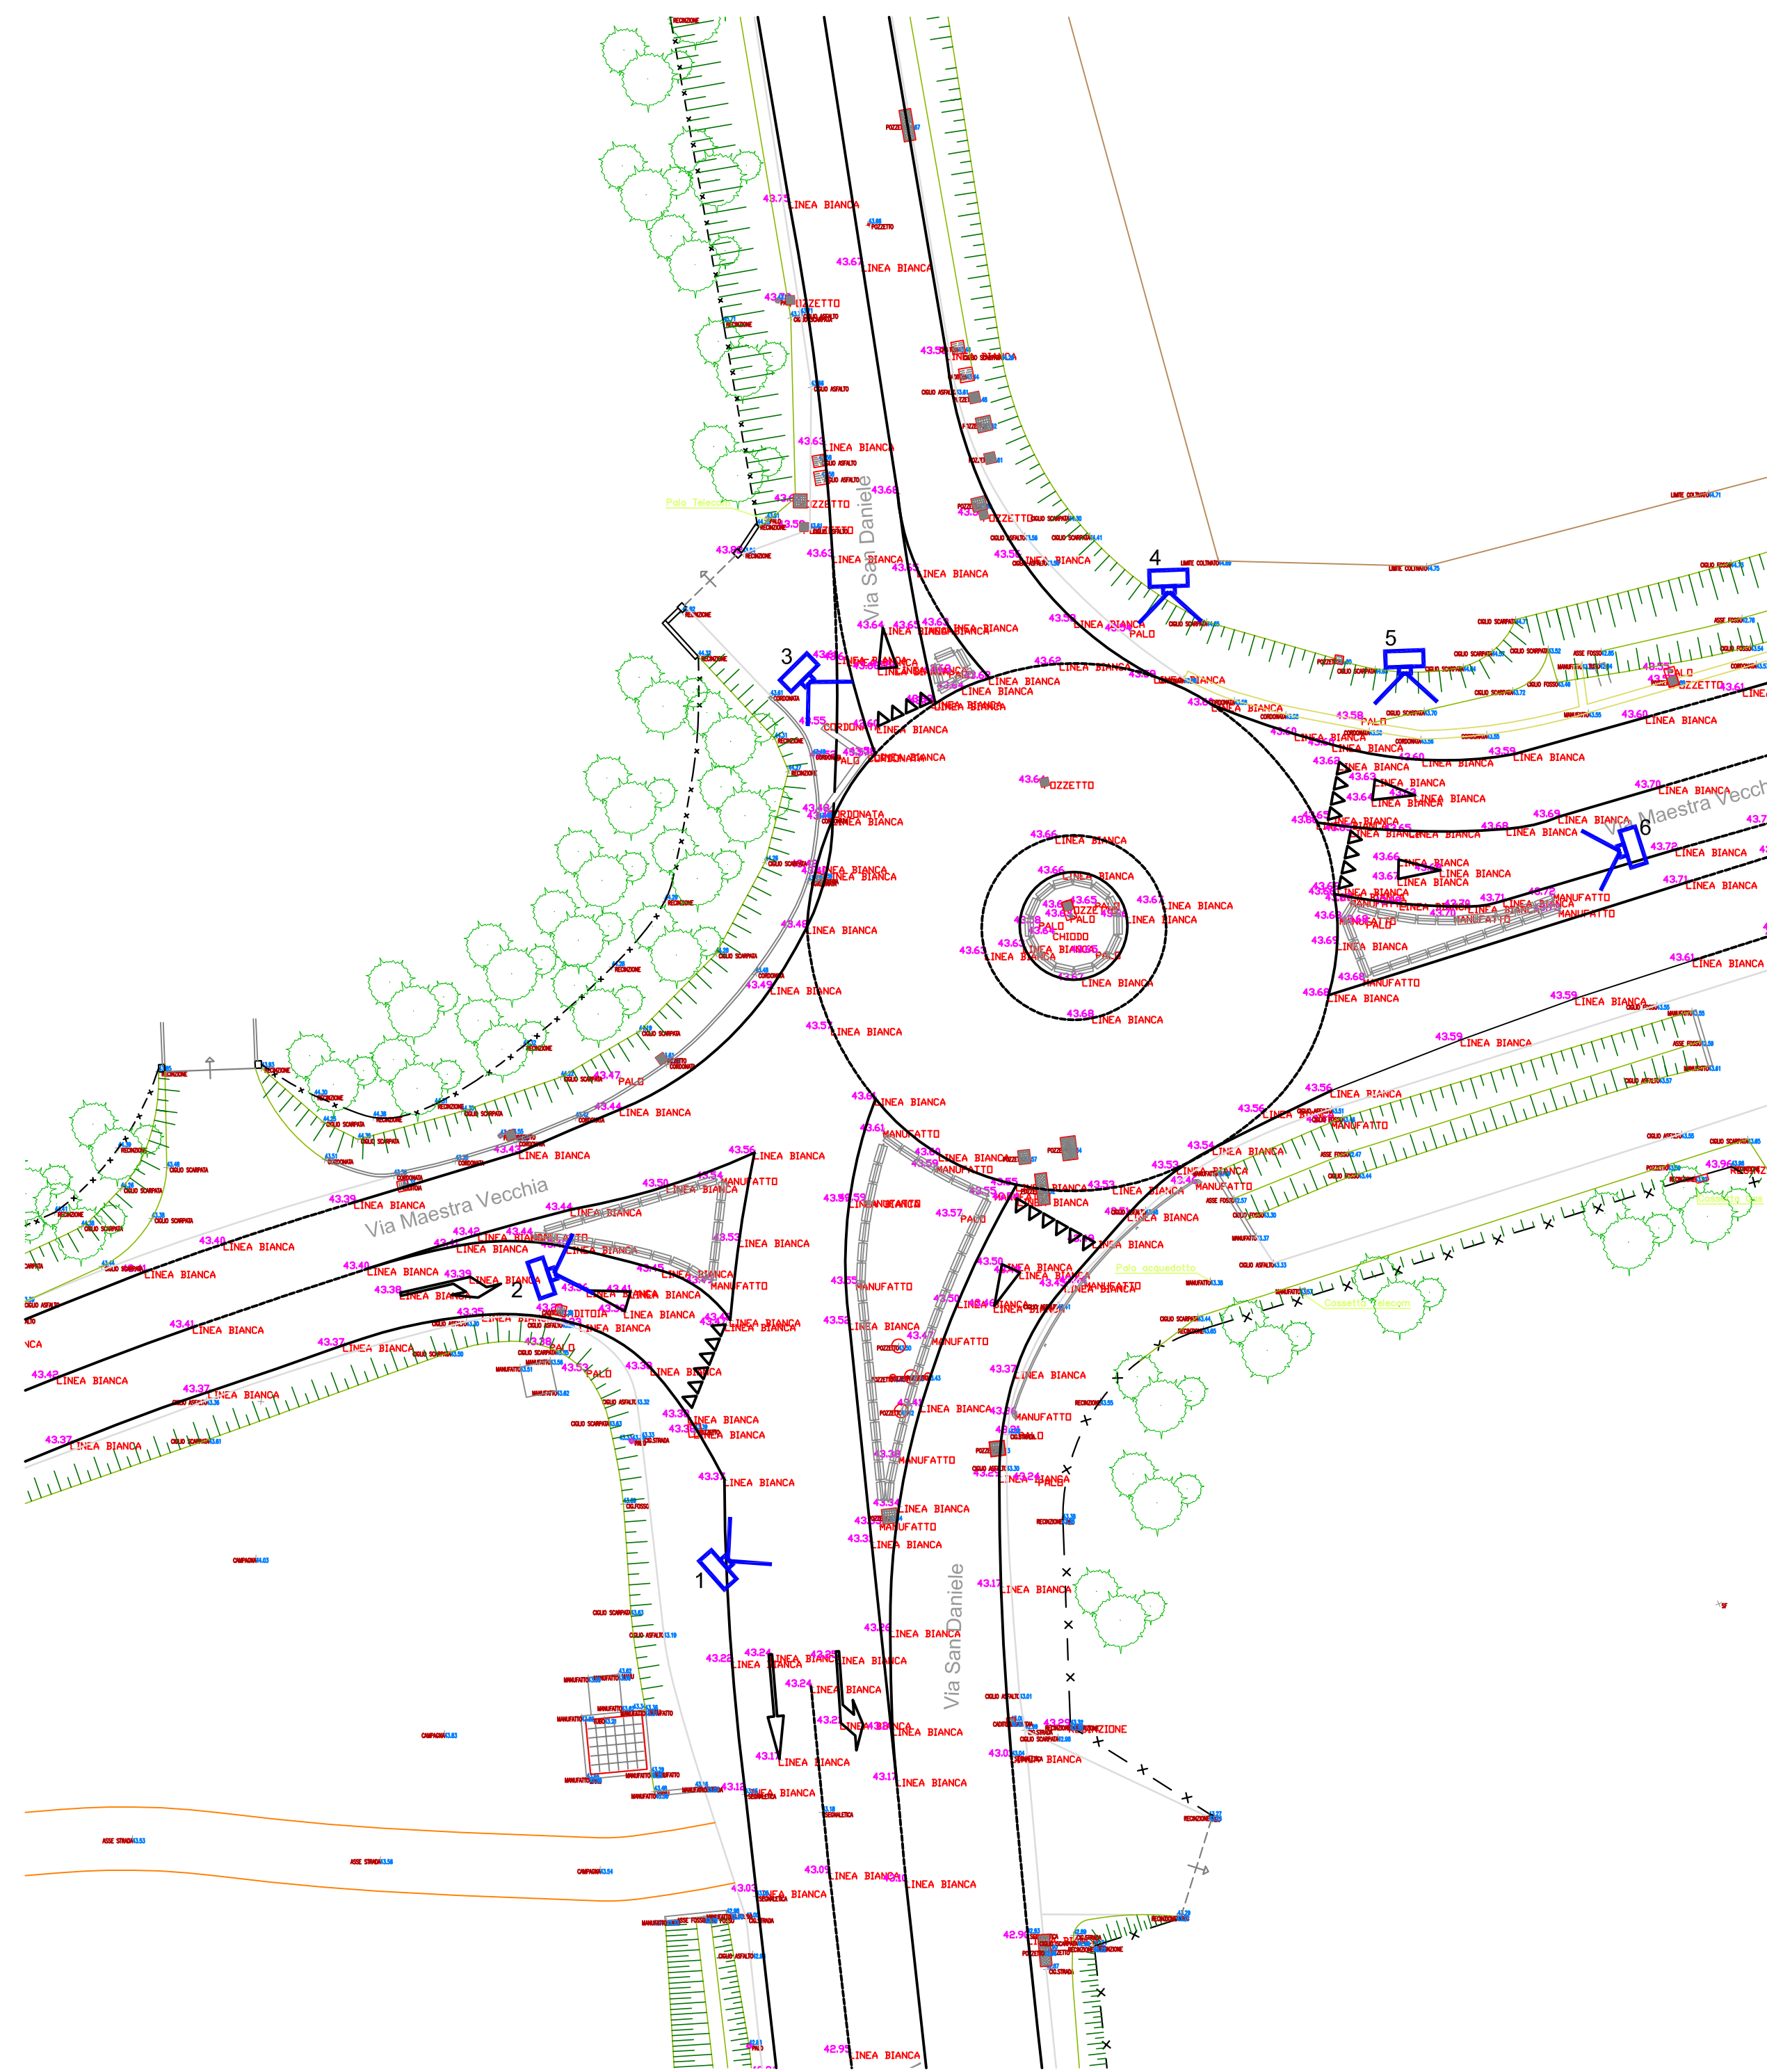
Via San Daniele

Via Maestra Vecchia

Via Maestra Vecchia

Via San Daniele

1
2
3
4
5
6

43.72 LINEA BIANCA
43.67 LINEA BIANCA
POZZETTO
43.58 LINEA BIANCA
43.63 LINEA BIANCA
POZZETTO
43.68
43.63 LINEA BIANCA
LINEA BIANCA
POZZETTO
43.55 LINEA BIANCA
43.59 LINEA BIANCA
PALO
43.64 LINEA BIANCA
43.63 LINEA BIANCA
43.62 LINEA BIANCA
LINEA BIANCA
43.58 PALO
POZZETTO
43.61 LINEA
43.60 LINEA BIANCA
43.59 LINEA BIANCA
LINEA BIANCA
43.70 LINEA BIANCA
43.69 LINEA BIANCA
43.68 LINEA BIANCA
43.72 LINEA BIANCA
43.71 LINEA BIANCA
MANUFATTO
MANUFATTO
43.61 LINEA BIANCA
43.59 LINEA BIANCA
43.59 LINEA BIANCA
43.56 LINEA BIANCA
MANUFATTO
43.54 LINEA BIANCA
43.53 LINEA BIANCA
MANUFATTO
43.64 POZZETTO
43.66 LINEA BIANCA
43.66 LINEA BIANCA
43.67 LINEA BIANCA
LINEA BIANCA
POZZETTO
PALO
CHIODO
43.63 LINEA BIANCA
PALO
LINEA BIANCA
43.68 LINEA BIANCA
43.55 CORDONATA
PALO
CORDONATA
43.49 CORDONATA
LINEA BIANCA
LINEA BIANCA
43.48 LINEA BIANCA
43.49 LINEA BIANCA
43.57 LINEA BIANCA
43.47 PALO
43.44 LINEA BIANCA
43.43 LINEA BIANCA
43.56 LINEA BIANCA
43.61 LINEA BIANCA
MANUFATTO
LINEA BIANCA
MANUFATTO
43.50 LINEA BIANCA
MANUFATTO
43.44 LINEA BIANCA
43.39 LINEA BIANCA
43.40 LINEA BIANCA
43.42 LINEA BIANCA
43.40 LINEA BIANCA
43.39 LINEA BIANCA
43.38 LINEA BIANCA
43.41 LINEA BIANCA
43.41 LINEA BIANCA
43.37 LINEA BIANCA
43.42 LINEA BIANCA
43.37 LINEA BIANCA
43.37 LINEA BIANCA
CADITOIA
43.53 LINEA BIANCA
MANUFATTO
LINEA BIANCA
PALO
43.33 LINEA BIANCA
43.35 LINEA BIANCA
LINEA BIANCA
43.37 LINEA BIANCA
43.55 MANUFATTO
43.52 LINEA BIANCA
MANUFATTO
43.57 PALO
43.50 LINEA BIANCA
MANUFATTO
43.37 LINEA BIANCA
LINEA BIANCA
MANUFATTO
PALO
MANUFATTO
43.24 LINEA BIANCA
PALO
LINEA BIANCA
MANUFATTO
43.3 LINEA BIANCA
43.17 LINEA BIANCA
43.26 LINEA BIANCA
43.22 LINEA BIANCA
43.24 LINEA BIANCA
43.25 LINEA BIANCA
43.24 LINEA BIANCA
43.21 LINEA BIANCA
43.17 LINEA BIANCA
43.17 LINEA BIANCA
43.29 RECINZIONE
43.03 LINEA BIANCA
43.12 LINEA BIANCA
43.05 LINEA BIANCA
LINEA BIANCA
43.03 LINEA BIANCA
42.95 LINEA BIANCA
Palo Telecom
Palo acquedotto
Cassetta Telecom